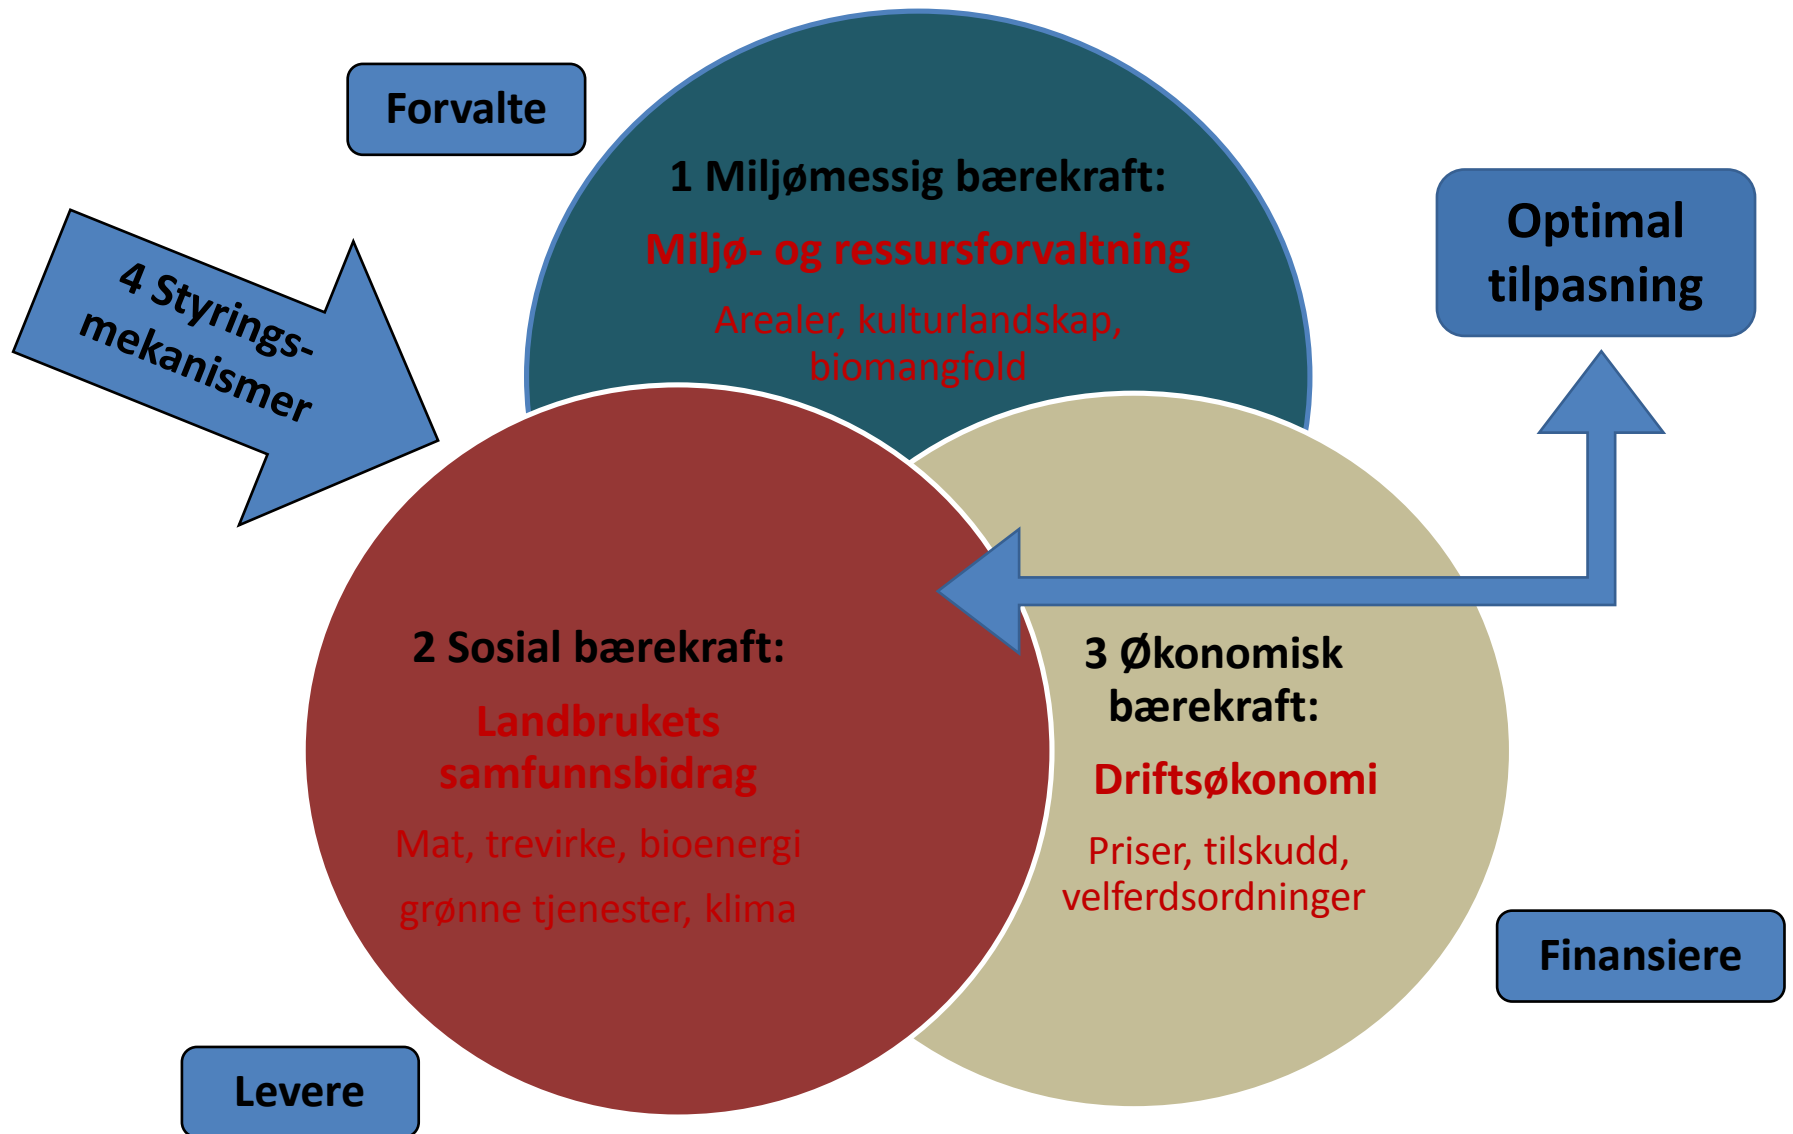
Forvalte

1 Miljømessig bærekraft:

Miljø- og ressursforvaltning

Arealer, kulturlandskap, biomangfold

Optimal tilpasning

4 Styrings-mekanismer

2 Sosial bærekraft:

Landbrukets samfunnsbidrag

Mat, trevirke, bioenergi

grønne tjenester, klima

3 Økonomisk bærekraft:

Driftsøkonomi

Priser, tilskudd, velferdsordninger

Finansiere

Levere